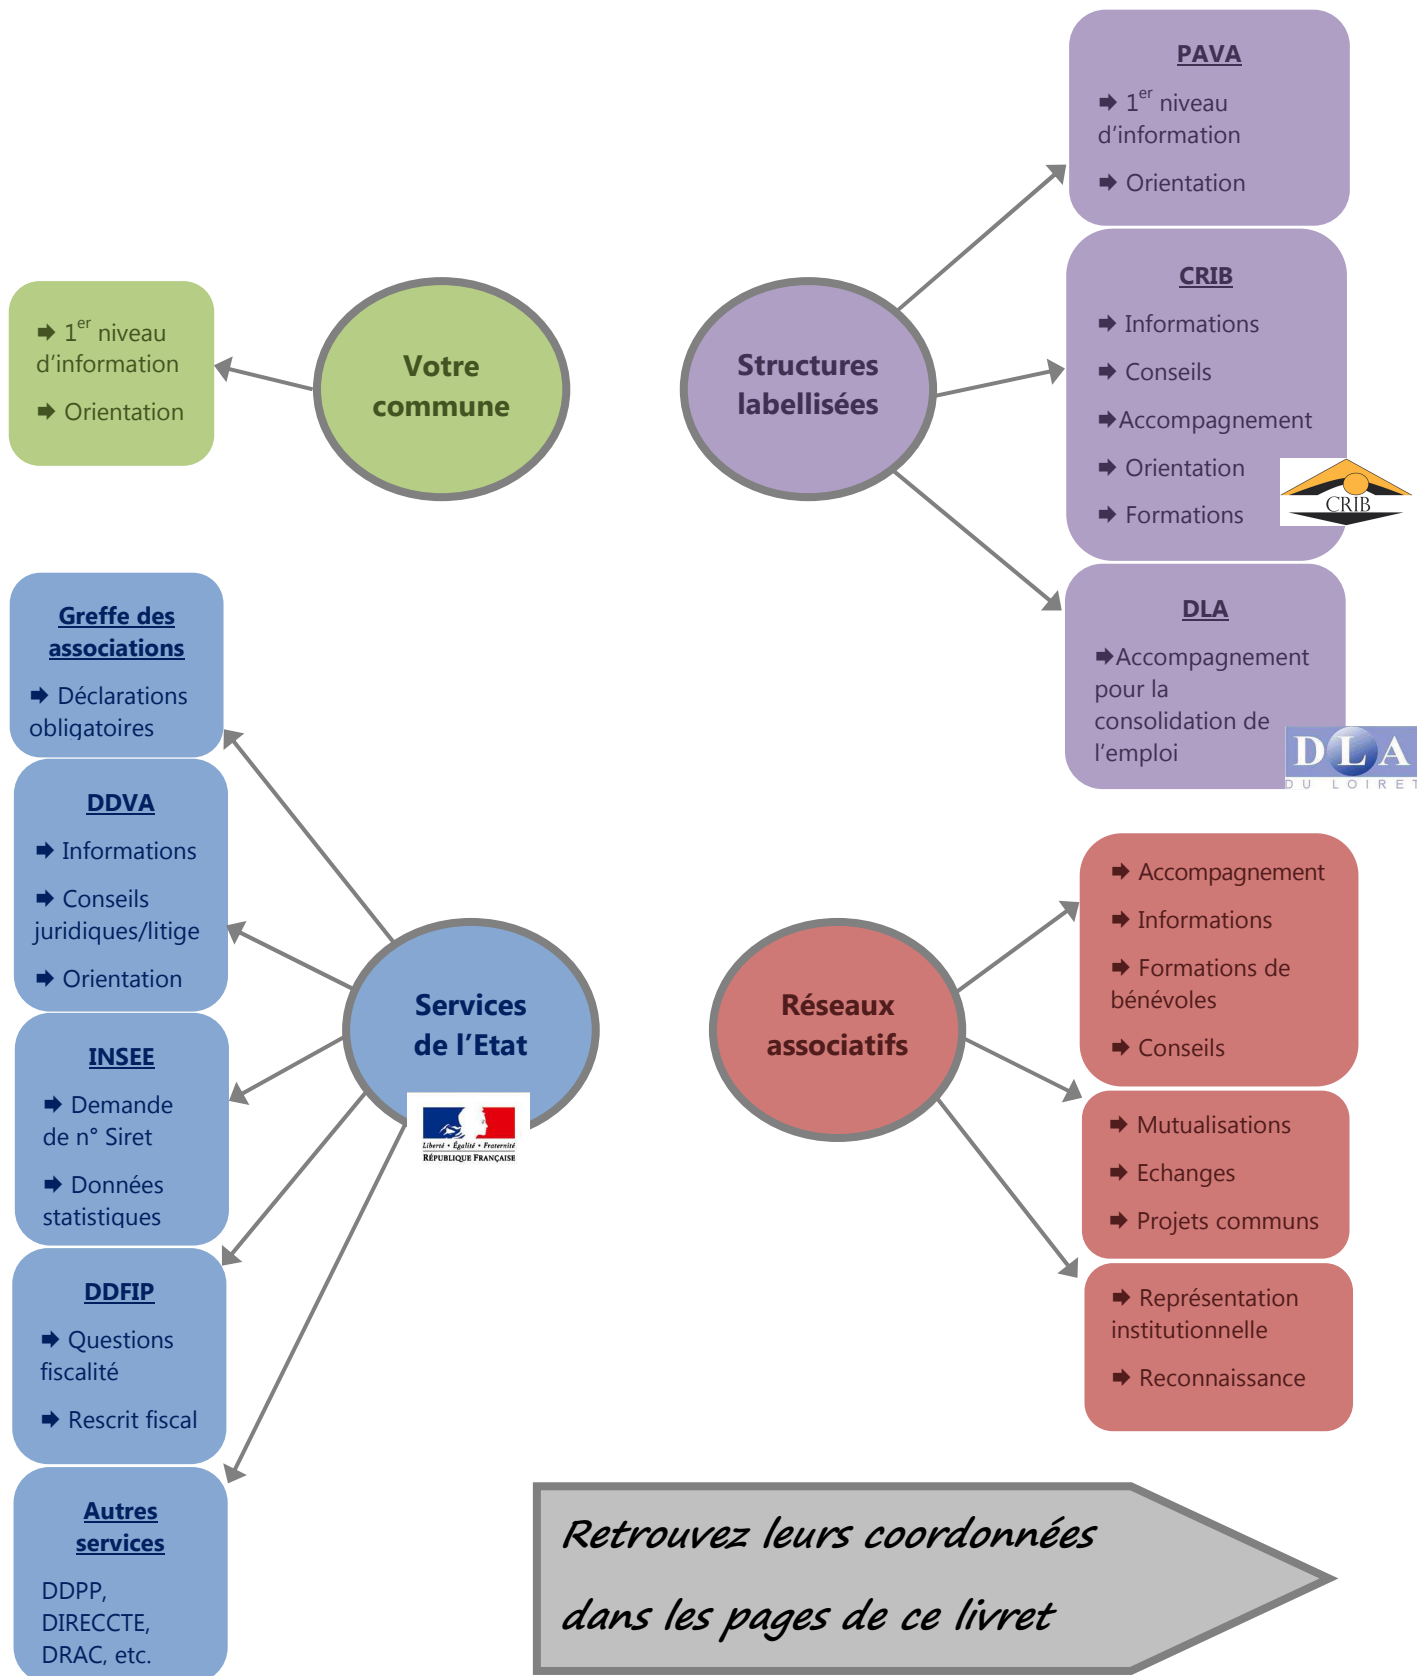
PAVA

➡ 1$^{er}$ niveau d'information

➡ Orientation

➡ 1$^{er}$ niveau d'information

➡ Orientation

Votre commune

Structures labellisées

CRIB

➡ Informations

➡ Conseils

➡ Accompagnement

➡ Orientation

➡ Formations

CRIB

DLA

➡ Accompagnement pour la consolidation de l'emploi

DLA
DU LOIRET

Greffe des associations

➡ Déclarations obligatoires

DDVA

➡ Informations

➡ Conseils juridiques/litige

➡ Orientation

INSEE

➡ Demande de n° Siret

➡ Données statistiques

DDFIP

➡ Questions fiscalité

➡ Rescrit fiscal

Autres services

DDPP, DIRECCTE, DRAC, etc.

Services de l'Etat

Liberté • Égalité • Fraternité
RÉPUBLIQUE FRANÇAISE

Réseaux associatifs

➡ Accompagnement

➡ Informations

➡ Formations de bénévoles

➡ Conseils

➡ Mutualisations

➡ Echanges

➡ Projets communs

➡ Représentation institutionnelle

➡ Reconnaissance

Retrouvez leurs coordonnées dans les pages de ce livret